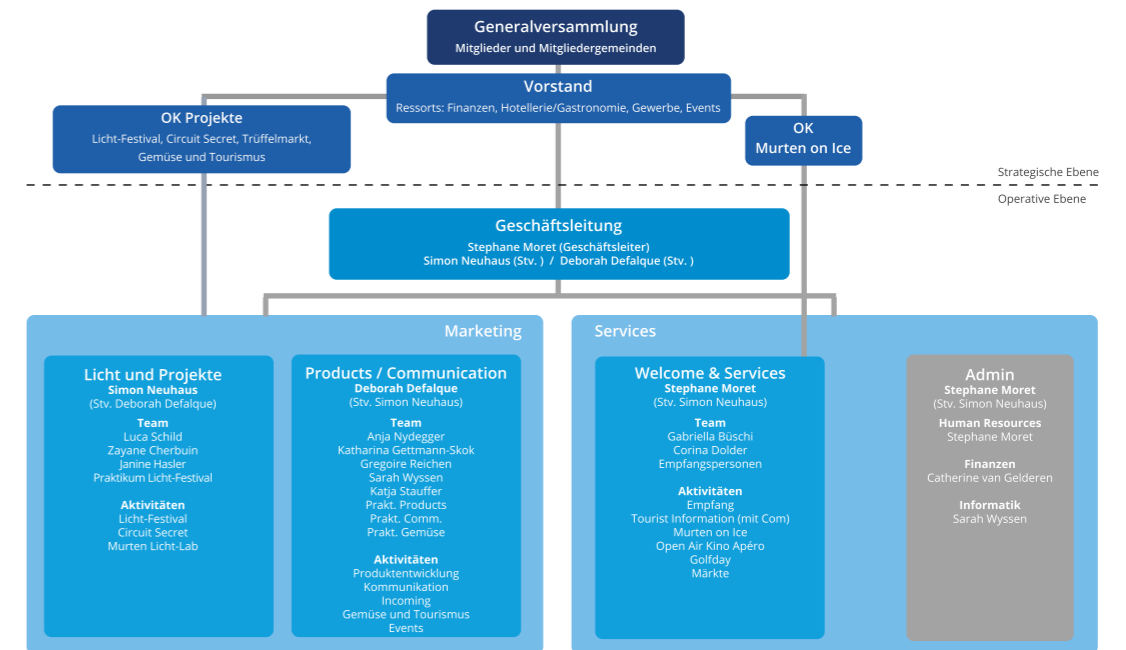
Generalversammlung
Mitglieder und Mitgliedergemeinden

Vorstand
Ressorts: Finanzen, Hotellerie/Gastronomie, Gewerbe, Events

OK Projekte
Licht-Festival, Circuit Secret, Trüffelmarkt, Gemüse und Tourismus

OK
Murten on Ice

Strategische Ebene

Operative Ebene

Geschäftsleitung
Stephane Moret (Geschäftsleiter)
Simon Neuhaus (Stv. ) / Deborah Defalque (Stv. )

Marketing

Services

Licht und Projekte
Simon Neuhaus
(Stv. Deborah Defalque)
Team
Luca Schild
Zayane Cherbuin
Janine Hasler
Praktikum Licht-Festival
Aktivitäten
Licht-Festival
Circuit Secret
Murten Licht-Lab

Products / Communication
Deborah Defalque
(Stv. Simon Neuhaus)
Team
Anja Nydegger
Katharina Gettmann-Skok
Gregoire Reichen
Sarah Wyssen
Katja Stauffer
Prakt. Products
Prakt. Comm.
Prakt. Gemüse
Aktivitäten
Produktentwicklung
Kommunikation
Incoming
Gemüse und Tourismus
Events

Welcome & Services
Stephane Moret
(Stv. Simon Neuhaus)
Team
Gabriella Büschi
Corina Dolder
Empfangspersonen
Aktivitäten
Empfang
Tourist Information (mit Com)
Murten on Ice
Open Air Kino Apéro
Golfday
Märkte

Admin
Stephane Moret
(Stv. Simon Neuhaus)
Human Resources
Stephane Moret
Finanzen
Catherine van Gelderen
Informatik
Sarah Wyssen